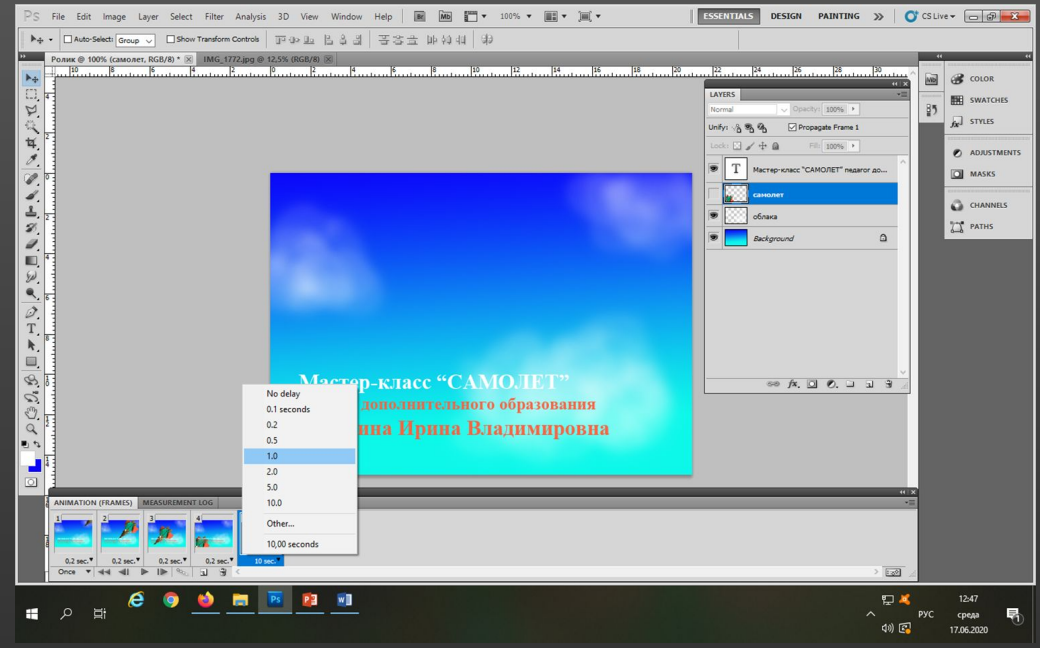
PS File Edit Image Layer Select Filter Analysis 3D View Window Help

100%

ESSENTIALS DESIGN PAINTING CS Live

Auto-Select: Group Show Transform Controls

Ролик @ 100% (самолет, RGB/8) * IMG_1772.jpg @ 12,5% (RGB/8)

LAYERS

Normal Opacity: 100%

Unify: Propagate Frame 1

Lock: Fill: 100%

Мастер-класс "САМОЛЕТ" педагог до...

самолет

облака

Background

COLOR

SWATCHES

STYLES

ADJUSTMENTS

MASKS

CHANNELS

PATHS

Мастер-класс "САМОЛЕТ"

дополнительного образования

нна Ирина Владимировна

No delay

0.1 seconds

0.2

0.5

1.0

2.0

5.0

10.0

Other...

10,00 seconds

ANIMATION (FRAMES) MEASUREMENT LOG

1 2 3 4

0.2 sec. 0.2 sec. 0.2 sec. 0.2 sec. 10 sec.

Once

РУС 12:47 среда 17.06.2020